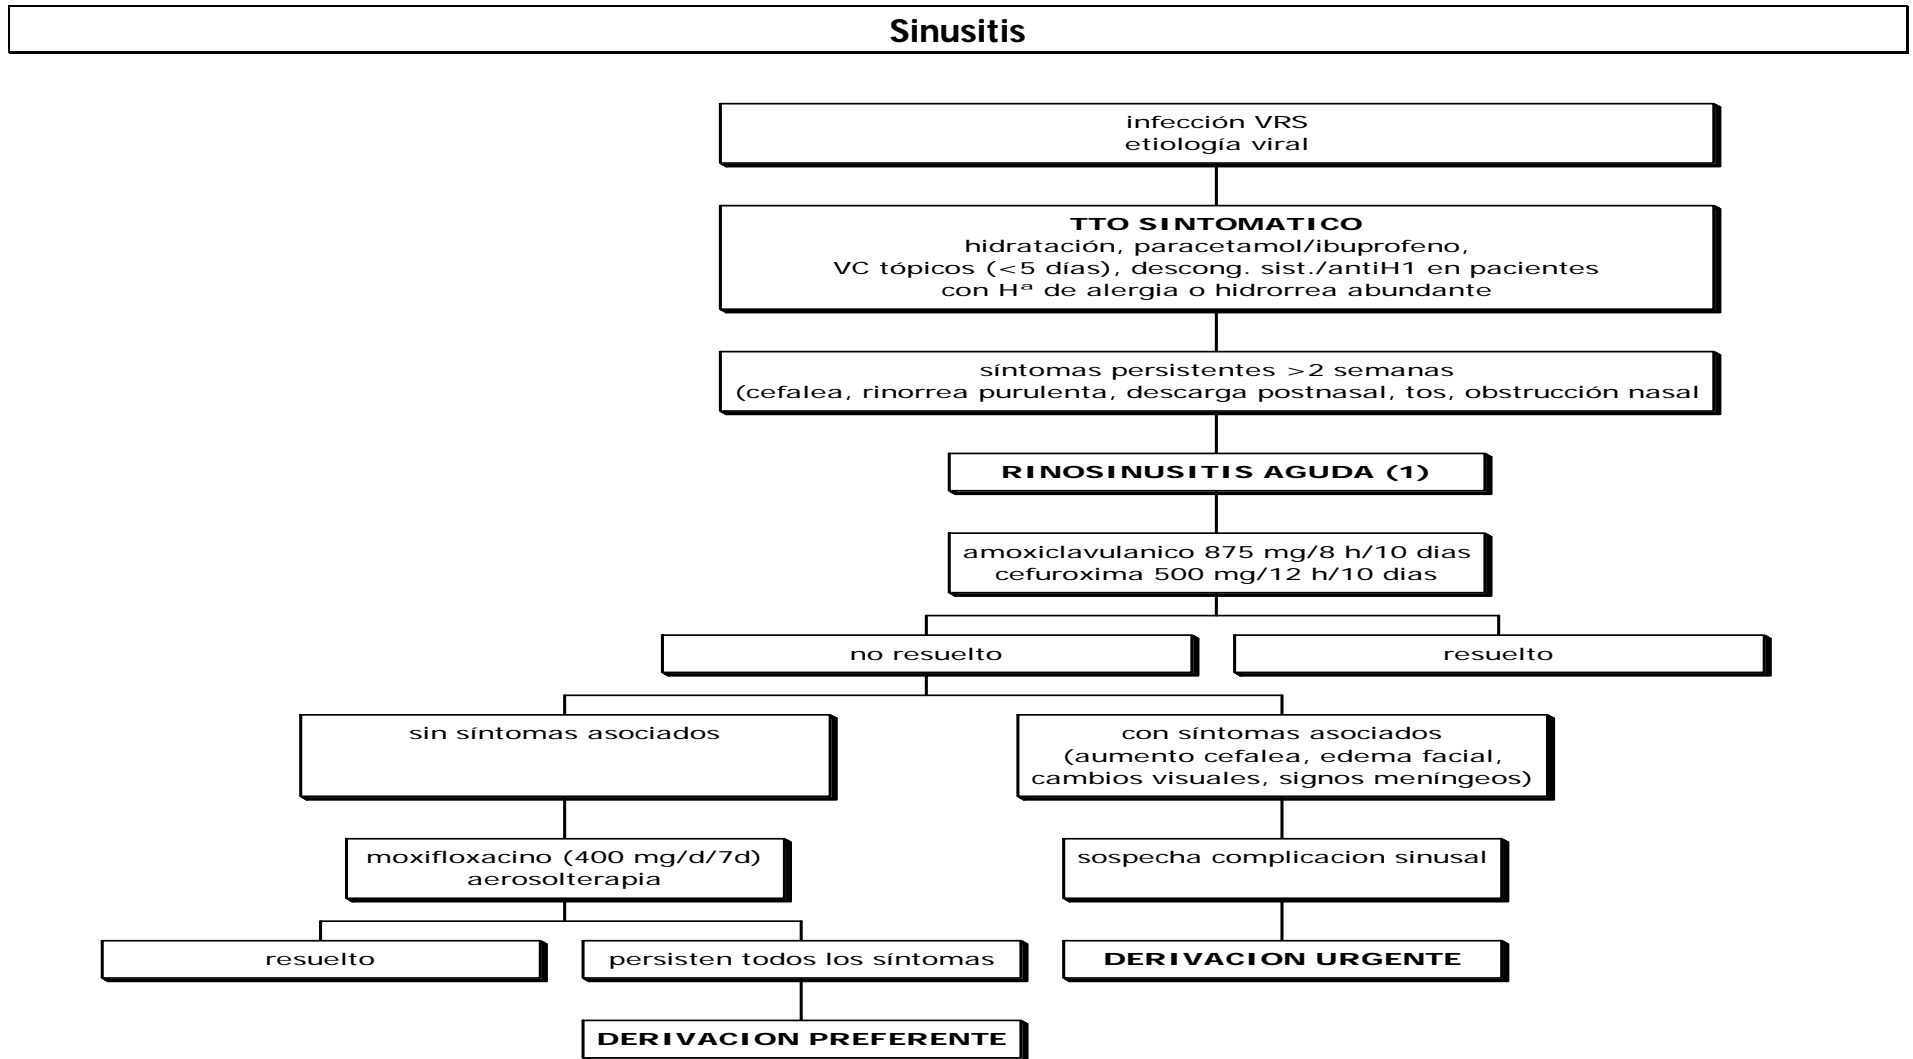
Sinusitis

infección VRS
etiología viral

TTO SINTOMATICO
hidratación, paracetamol/ibuprofeno,
VC tópicos (<5 días), descong. sist./antiH1 en pacientes
con Hª de alergia o hidrorrea abundante

síntomas persistentes >2 semanas
(cefalea, rinorrea purulenta, descarga postnasal, tos, obstrucción nasal

RINOSINUSITIS AGUDA (1)

amoxiclavulanico 875 mg/8 h/10 dias
cefuroxima 500 mg/12 h/10 dias

no resuelto

resuelto

sin síntomas asociados

con síntomas asociados
(aumento cefalea, edema facial,
cambios visuales, signos meníngeos)

moxifloxacino (400 mg/d/7d)
aerosolterapia

sospecha complicacion sinusal

resuelto

persisten todos los síntomas

DERIVACION URGENTE

DERIVACION PREFERENTE